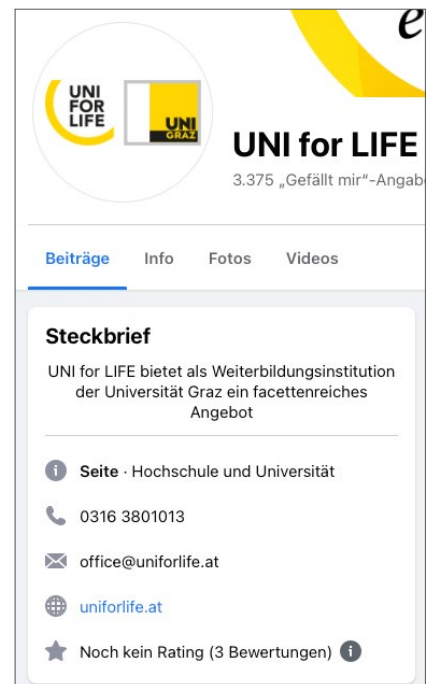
e

UNI FOR LIFE

UNI GRAZ

UNI for LIFE

3.375 „Gefällt mir“-Angab

Beiträge Info Fotos Videos

Steckbrief

UNI for LIFE bietet als Weiterbildungsinstitution der Universität Graz ein facettenreiches Angebot

Seite · Hochschule und Universität

0316 3801013

office@uniforlife.at

uniforlife.at

Noch kein Rating (3 Bewertungen)